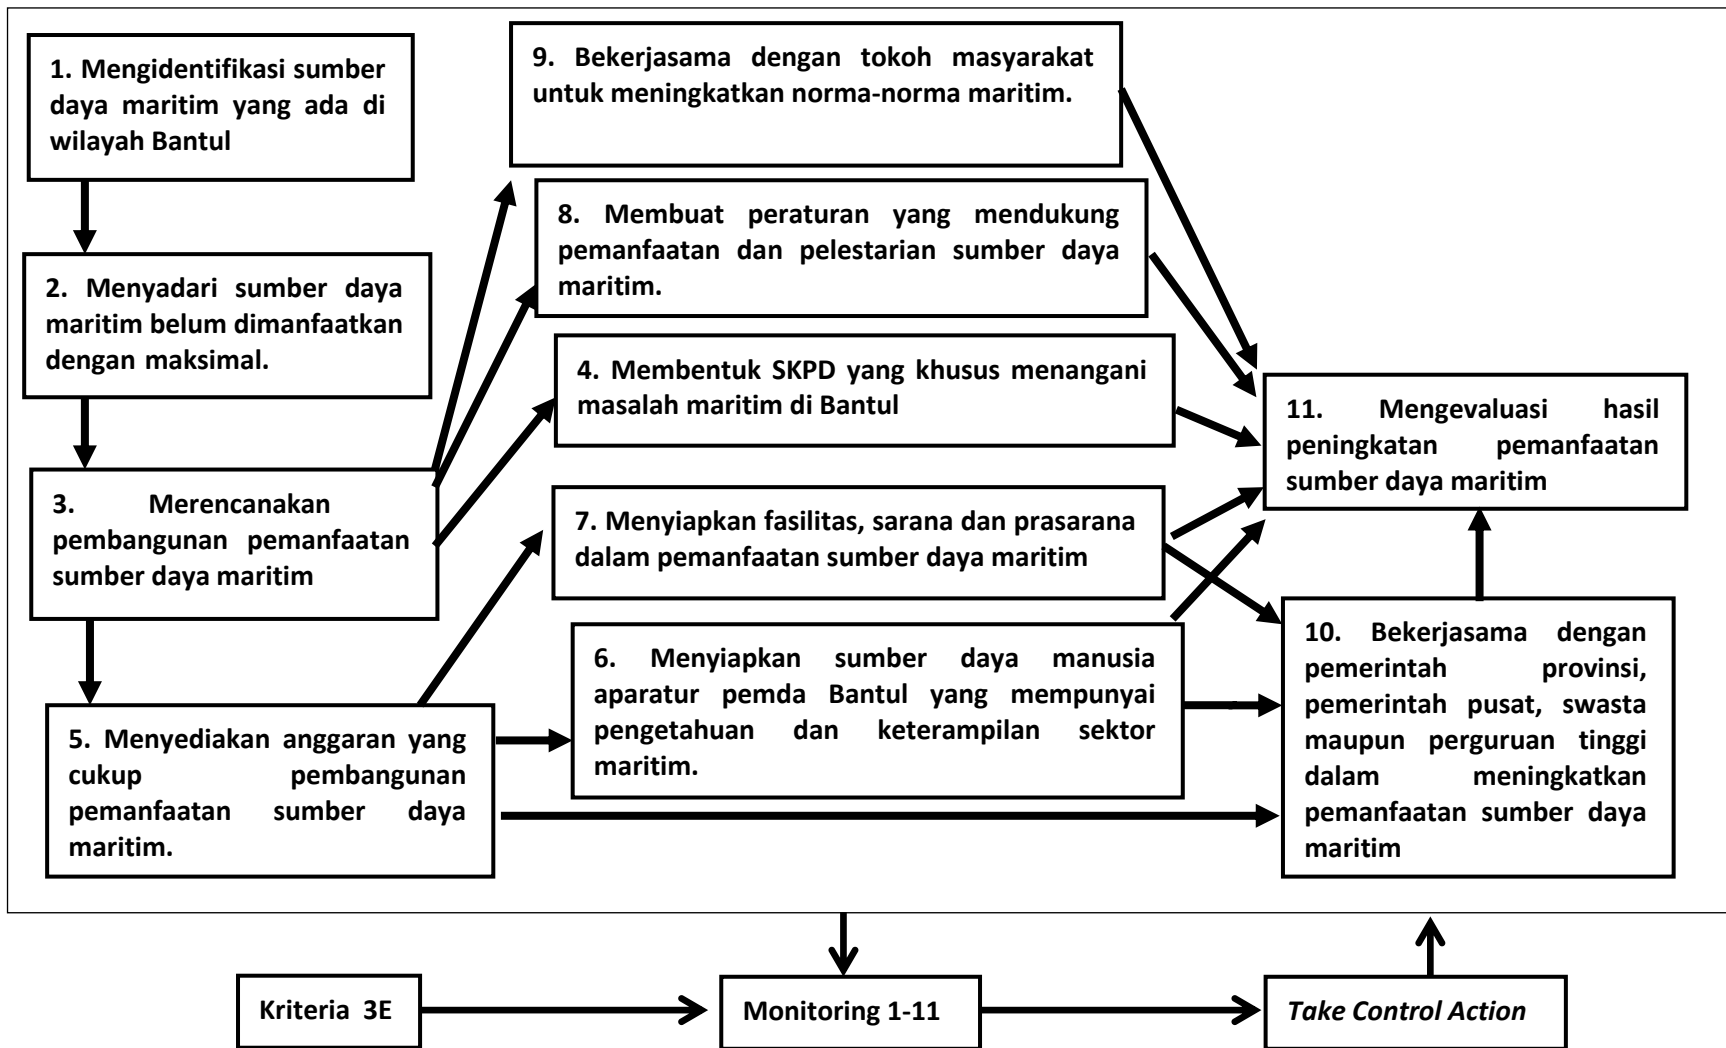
1. Mengidentifikasi sumber daya maritim yang ada di wilayah Bantul

2. Menyadari sumber daya maritim belum dimanfaatkan dengan maksimal.

3. Merencanakan pembangunan pemanfaatan sumber daya maritim

5. Menyediakan anggaran yang cukup pembangunan pemanfaatan sumber daya maritim.

9. Bekerjasama dengan tokoh masyarakat untuk meningkatkan norma-norma maritim.

8. Membuat peraturan yang mendukung pemanfaatan dan pelestarian sumber daya maritim.

4. Membentuk SKPD yang khusus menangani masalah maritim di Bantul

7. Menyiapkan fasilitas, sarana dan prasarana dalam pemanfaatan sumber daya maritim

6. Menyiapkan sumber daya manusia aparatur pemda Bantul yang mempunyai pengetahuan dan keterampilan sektor maritim.

11. Mengevaluasi hasil peningkatan pemanfaatan sumber daya maritim

10. Bekerjasama dengan pemerintah provinsi, pemerintah pusat, swasta maupun perguruan tinggi dalam meningkatkan pemanfaatan sumber daya maritim

Kriteria 3E

Monitoring 1-11

Take Control Action